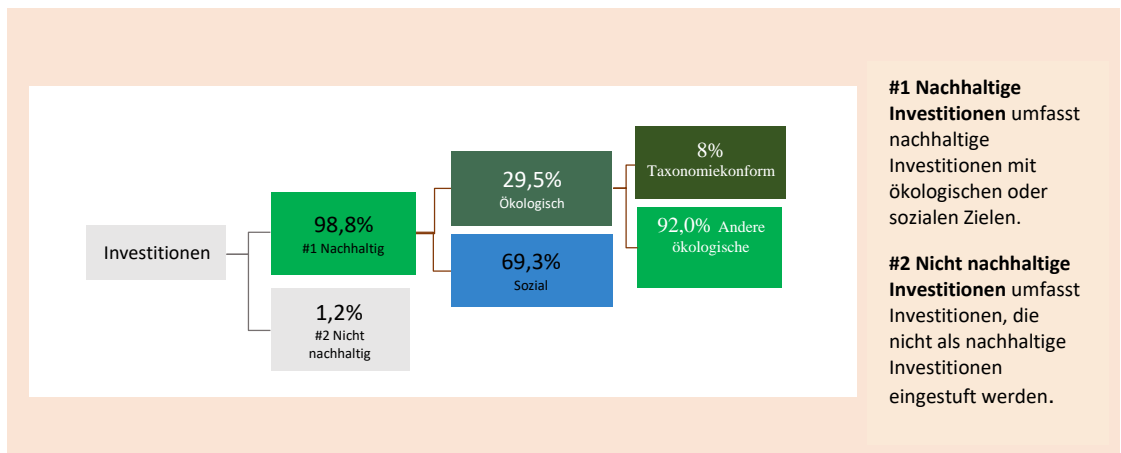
Investitionen

98,8%
#1 Nachhaltig

1,2%
#2 Nicht nachhaltig

29,5%
Ökologisch

69,3%
Sozial

8%
Taxonomiekonform

92,0% Andere ökologische

**#1 Nachhaltige Investitionen** umfasst nachhaltige Investitionen mit ökologischen oder sozialen Zielen.

**#2 Nicht nachhaltige Investitionen** umfasst Investitionen, die nicht als nachhaltige Investitionen eingestuft werden.